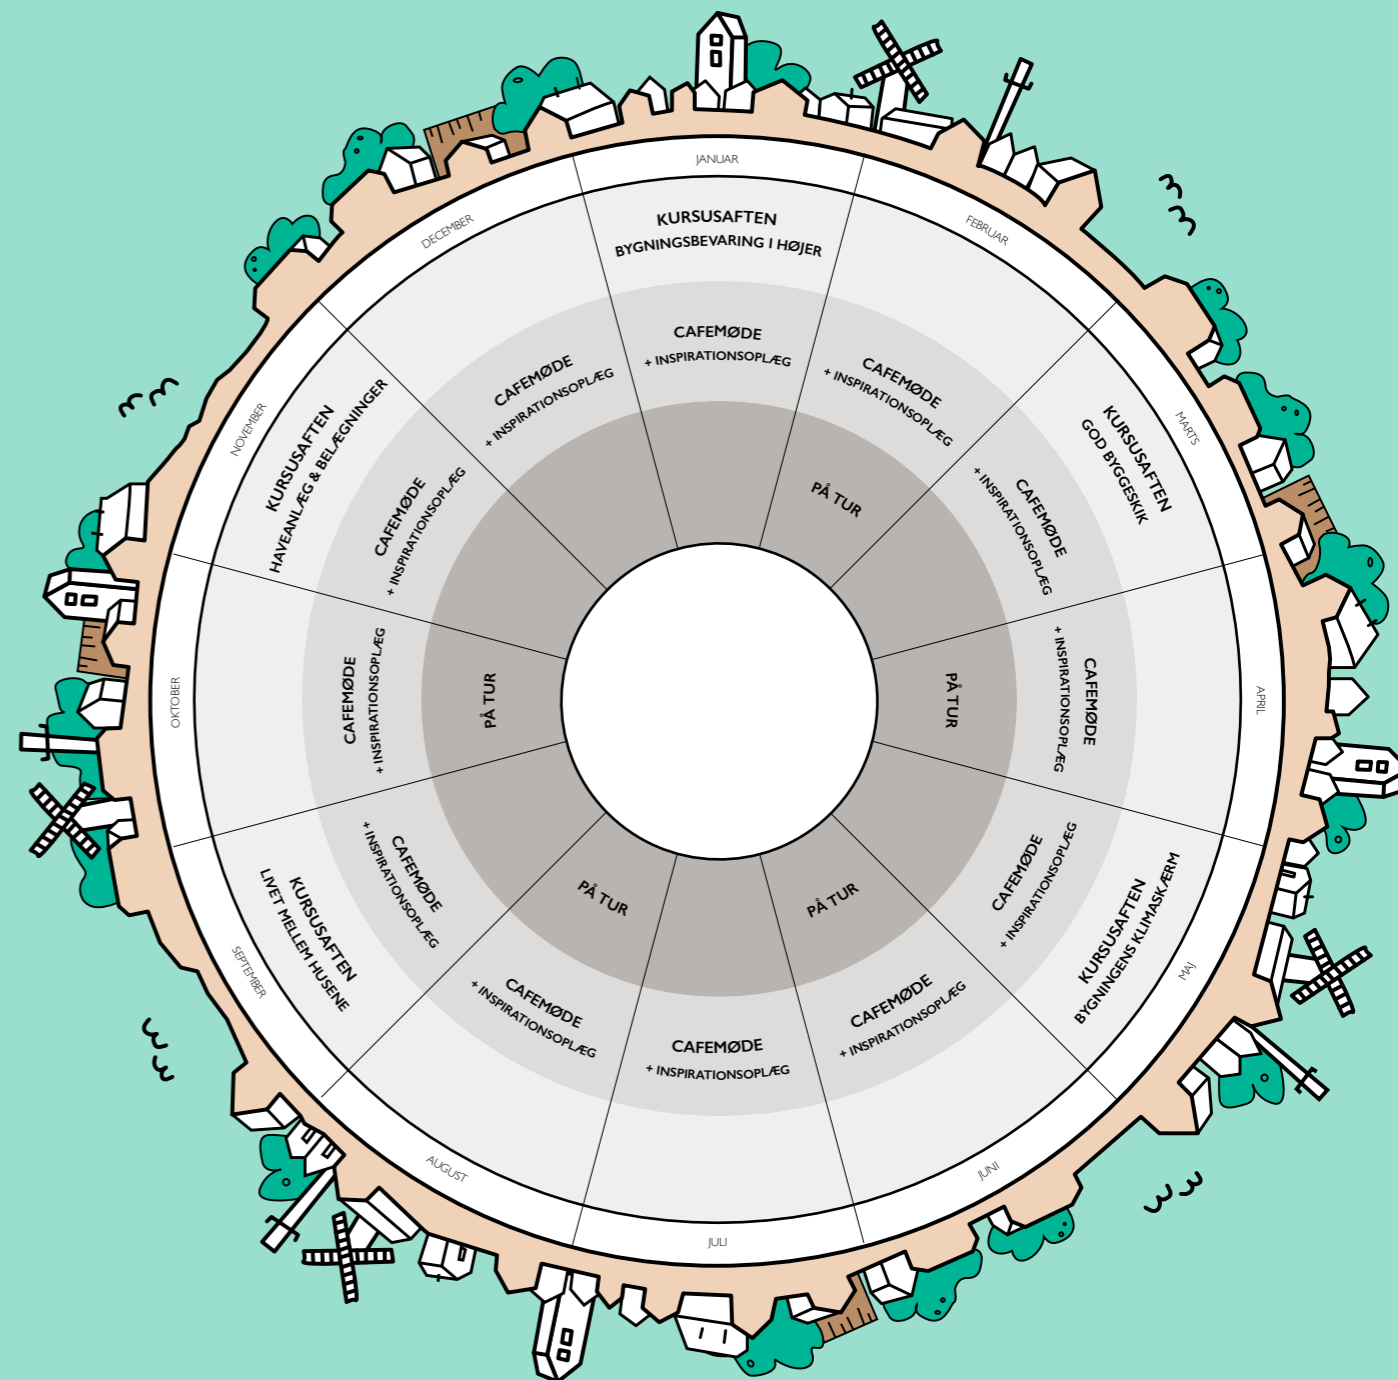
JANUAR

KURSUSAFTEN
BYGNINGSBEVARING I HØJER

CAFEMØDE
+ INSPIRATIONSOPLÆG

FEBRUAR

CAFEMØDE
+ INSPIRATIONSOPLÆG

PÅ TUR

MARTS

KURSUSAFTEN
GOD BYGGESKIK

CAFEMØDE
+ INSPIRATIONSOPLÆG

APRIL

CAFEMØDE
+ INSPIRATIONSOPLÆG

PÅ TUR

MAJ

KURSUSAFTEN
BYGNINGENS KLIMASKÆRM

CAFEMØDE
+ INSPIRATIONSOPLÆG

JUNI

CAFEMØDE
+ INSPIRATIONSOPLÆG

PÅ TUR

JULI

CAFEMØDE
+ INSPIRATIONSOPLÆG

AUGUST

CAFEMØDE
+ INSPIRATIONSOPLÆG

PÅ TUR

SEPTEMBER

KURSUSAFTEN
LIVET MELLEM HUSENE

CAFEMØDE
+ INSPIRATIONSOPLÆG

OKTOBER

CAFEMØDE
+ INSPIRATIONSOPLÆG

PÅ TUR

NOVEMBER

KURSUSAFTEN
HAVEANLÆG & BELÆGNINGER

CAFEMØDE
+ INSPIRATIONSOPLÆG

DECEMBER

CAFEMØDE
+ INSPIRATIONSOPLÆG